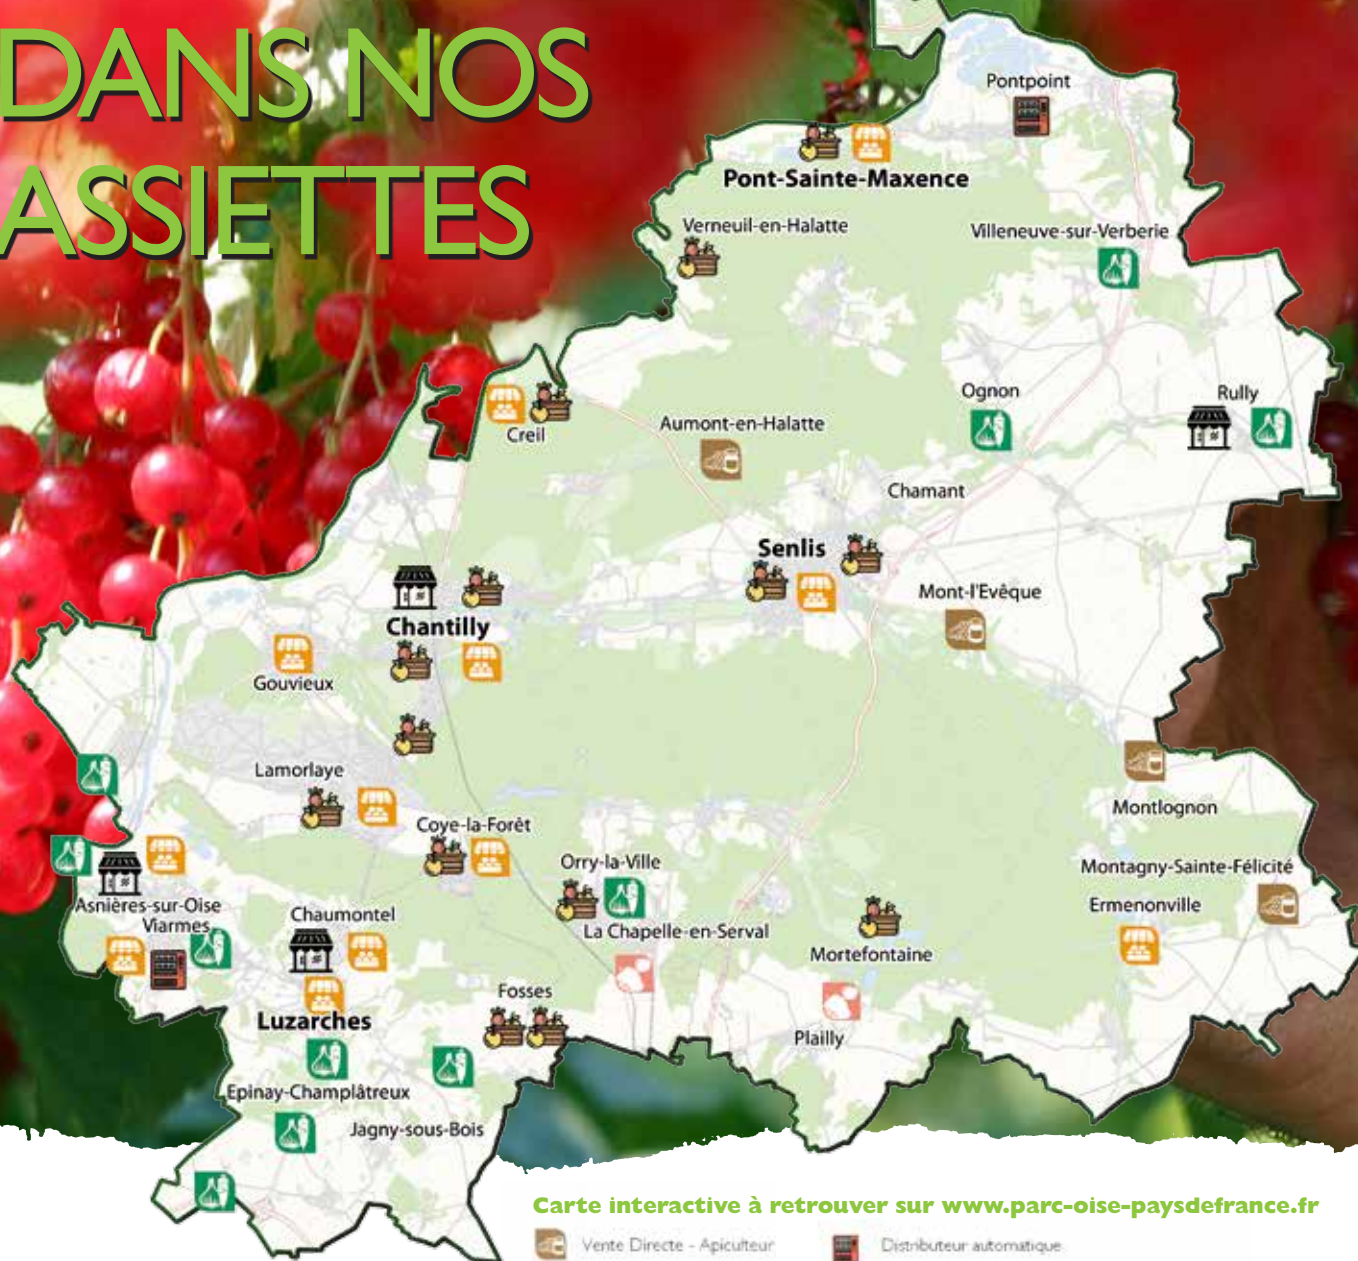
DANS NOS ASSIETTES

Pontpoint

Pont-Sainte-Maxence

Verneuil-en-Halatte

Villeneuve-sur-Verberie

Ognon

Rully

Creil

Aumont-en-Halatte

Chamant

Senlis

Mont-l'Evêque

Chantilly

Gouvieux

Lamorlaye

Montlognon

Coye-la-Forêt

Orry-la-Ville

Montagny-Sainte-Félicité

Asnières-sur-Oise

Viarmes

Chaumontel

La Chapelle-en-Serval

Ermenonville

Mortefontaine

Fosses

Luzarches

Plailly

Epinay-Champlâtreux

Jagny-sous-Bois

Carte interactive à retrouver sur www.parc-oise-paysdefrance.fr

Vente Directe - Apiculteur

Distributeur automatique